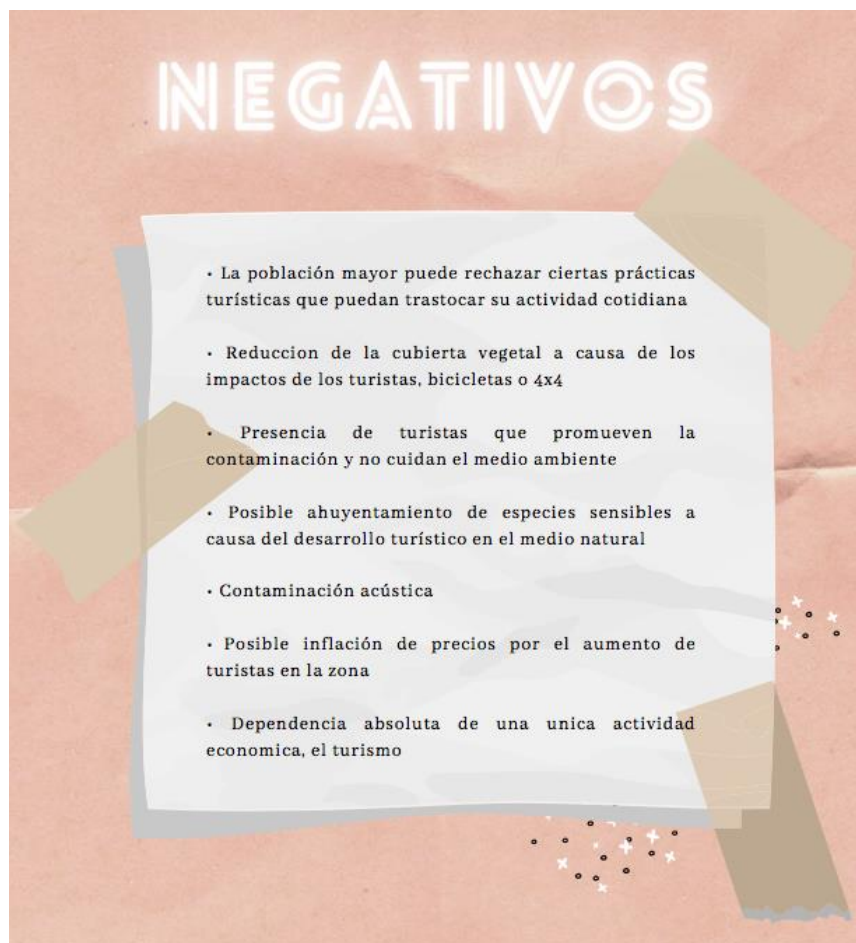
NEGATIVOS

• La población mayor puede rechazar ciertas prácticas turísticas que puedan trastocar su actividad cotidiana

• Reduccion de la cubierta vegetal a causa de los impactos de los turistas, bicicletas o 4x4

• Presencia de turistas que promueven la contaminación y no cuidan el medio ambiente

• Posible ahuyentamiento de especies sensibles a causa del desarrollo turístico en el medio natural

• Contaminación acústica

• Posible inflación de precios por el aumento de turistas en la zona

• Dependencia absoluta de una unica actividad economica, el turismo